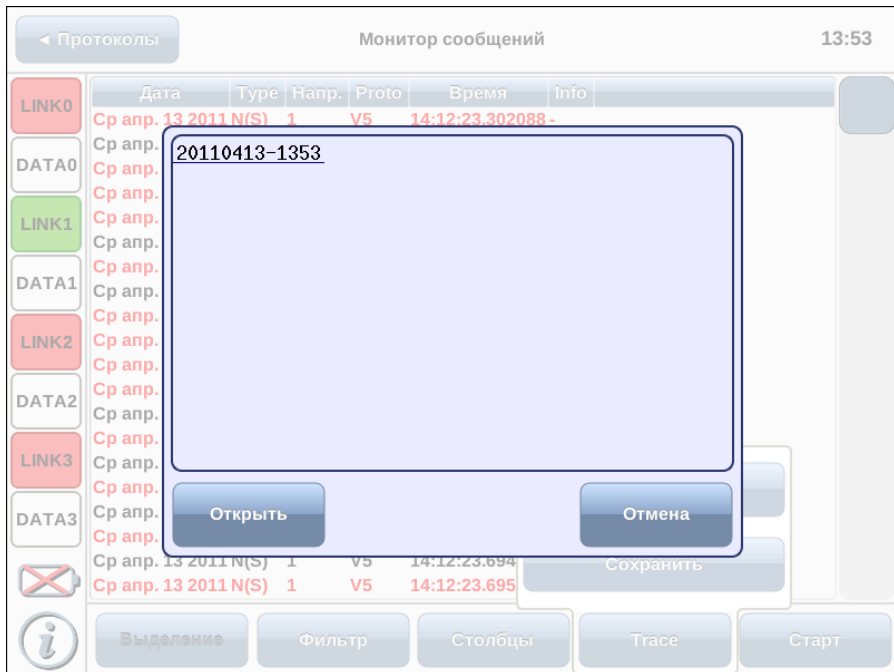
◄ Протоколы

Монитор сообщений

13:53

LINK0

DATA0

LINK1

DATA1

LINK2

DATA2

LINK3

DATA3

| Дата | Type | Напр. | Proto | Время | Info |
|---|---|---|---|---|---|
| Ср апр. 13 2011 | N(S) | 1 | V5 | 14:12:23.302088 | - |
| Ср апр. | | | | | |
| Ср апр. | | | | | |
| Ср апр. | | | | | |
| Ср апр. | | | | | |
| Ср апр. | | | | | |
| Ср апр. | | | | | |
| Ср апр. | | | | | |
| Ср апр. | | | | | |
| Ср апр. | | | | | |
| Ср апр. | | | | | |
| Ср апр. | | | | | |
| Ср апр. | | | | | |
| Ср апр. | | | | | |
| Ср апр. | | | | | |
| Ср апр. | | | | | |
| Ср апр. | | | | | |
| Ср апр. | | | | | |
| Ср апр. | | | | | |
| Ср апр. 13 2011 | N(S) | 1 | V5 | 14:12:23.694 | |
| Ср апр. 13 2011 | N(S) | 1 | V5 | 14:12:23.695 | |

20110413-1353

Открыть

Отмена

Сохранить

Выделение

Фильтр

Столбцы

Trace

Старт